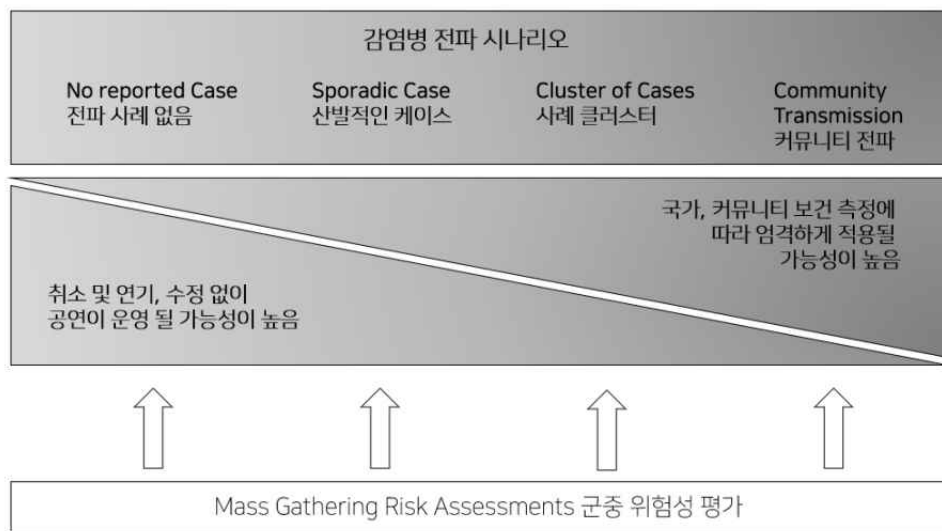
감염병 전파 시나리오

No reported Case
전파 사례 없음

Sporadic Case
산발적인 케이스

Cluster of Cases
사례 클러스터

Community Transmission
커뮤니티 전파

국가, 커뮤니티 보건 측정에 따라 엄격하게 적용될 가능성이 높음

취소 및 연기, 수정 없이 공연이 운영 될 가능성이 높음

Mass Gathering Risk Assessments 군중 위험성 평가